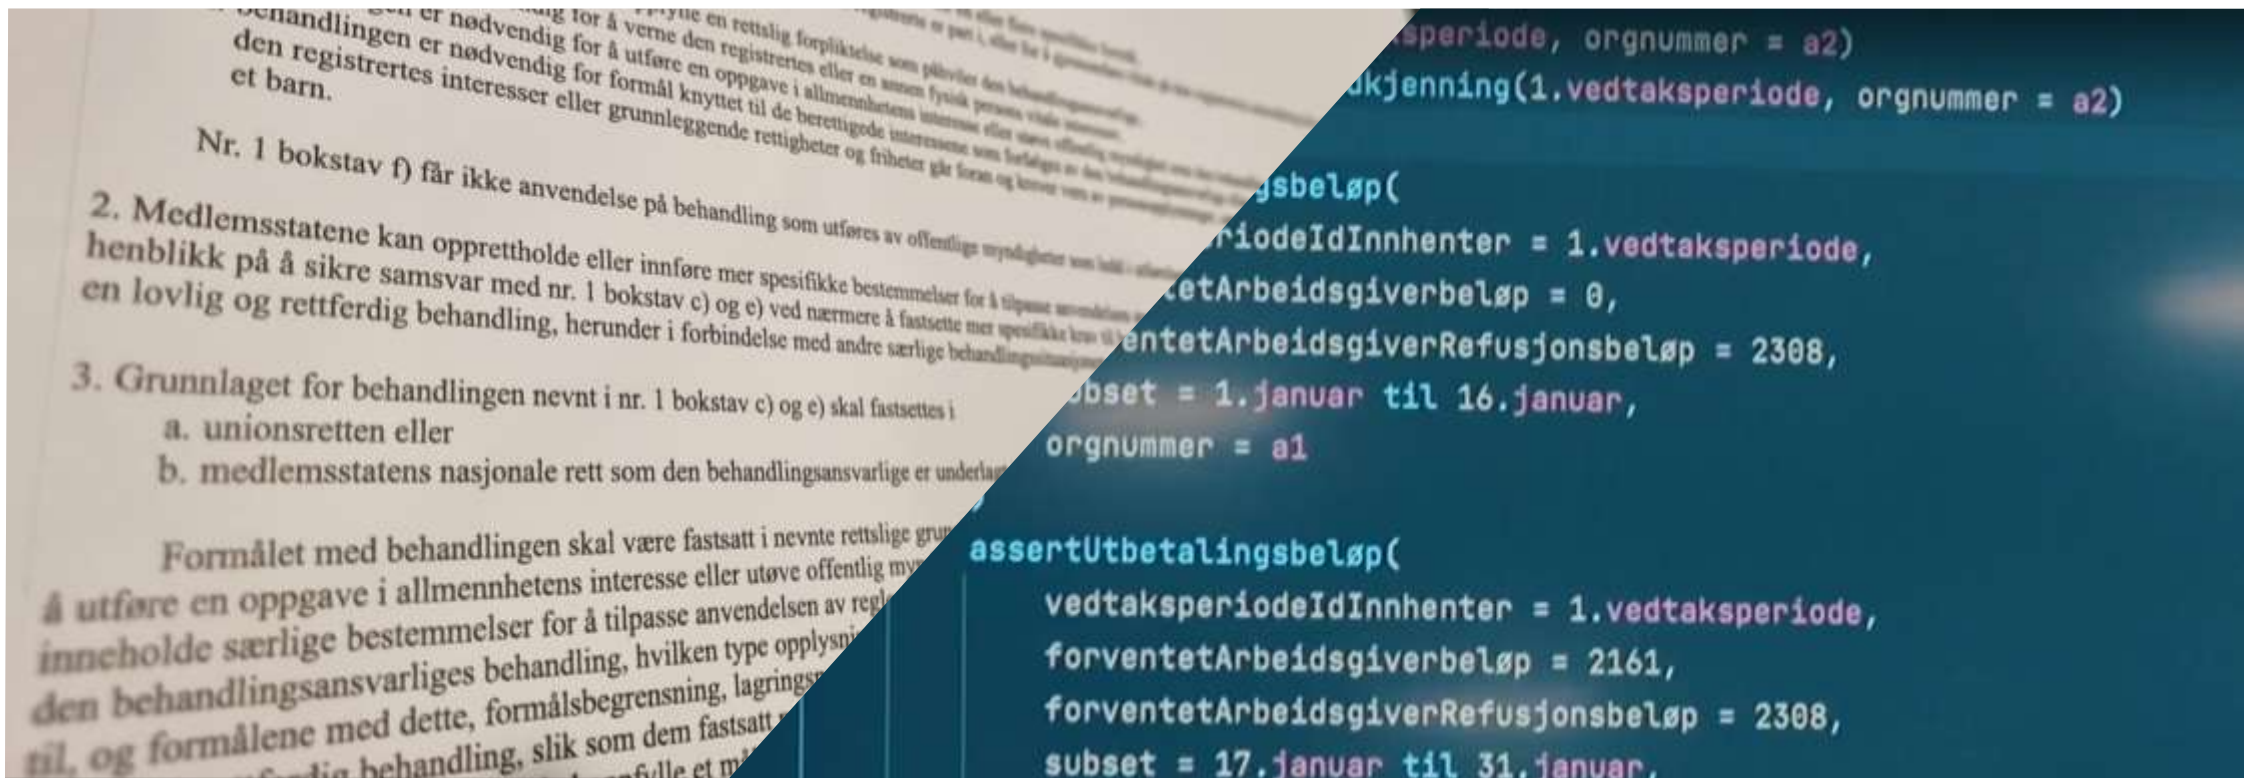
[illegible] er nødvendig for å oppfylle en rettslig forpliktelse som påhviler den behandlingsansvarlige
behandlingen er nødvendig for å verne den registrertes eller en annen fysisk persons vitale interesser
den registrertes interesser eller grunnleggende rettigheter og friheter går foran og krever vern av personopplysninger
et barn.

Nr. 1 bokstav f) får ikke anvendelse på behandling som utføres av offentlige myndigheter som ledd i utførelsen

2. Medlemsstatene kan opprettholde eller innføre mer spesifikke bestemmelser for å tilpasse anvendelsen
henblikk på å sikre samsvar med nr. 1 bokstav c) og e) ved nærmere å fastsette mer spesifikke krav til
en lovlig og rettferdig behandling, herunder i forbindelse med andre særlige behandlingssituasjoner

3. Grunnlaget for behandlingen nevnt i nr. 1 bokstav c) og e) skal fastsettes i
a. unionsretten eller
b. medlemsstatens nasjonale rett som den behandlingsansvarlige er underlagt

Formålet med behandlingen skal være fastsatt i nevnte rettslige grunnlag
å utføre en oppgave i allmennhetens interesse eller utøve offentlig my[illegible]
inneholde særlige bestemmelser for å tilpasse anvendelsen av regl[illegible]
den behandlingsansvarliges behandling, hvilken type opplysn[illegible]
til, og formålene med dette, formålsbegrensning, lagrings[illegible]
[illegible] behandling, slik som dem fastsatt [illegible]
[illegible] oppfylle et m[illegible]

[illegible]speriode, orgnummer = a2)
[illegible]ukjenning(1.vedtaksperiode, orgnummer = a2)

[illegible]gsbeløp(
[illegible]riodeIdInnhenter = 1.vedtaksperiode,
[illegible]etArbeidsgiverbeløp = 0,
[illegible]entetArbeidsgiverRefusjonsbeløp = 2308,
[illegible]bset = 1.januar til 16.januar,
orgnummer = a1

assertUtbetalingsbeløp(
vedtaksperiodeIdInnhenter = 1.vedtaksperiode,
forventetArbeidsgiverbeløp = 2161,
forventetArbeidsgiverRefusjonsbeløp = 2308,
subset = 17.januar til 31.januar,